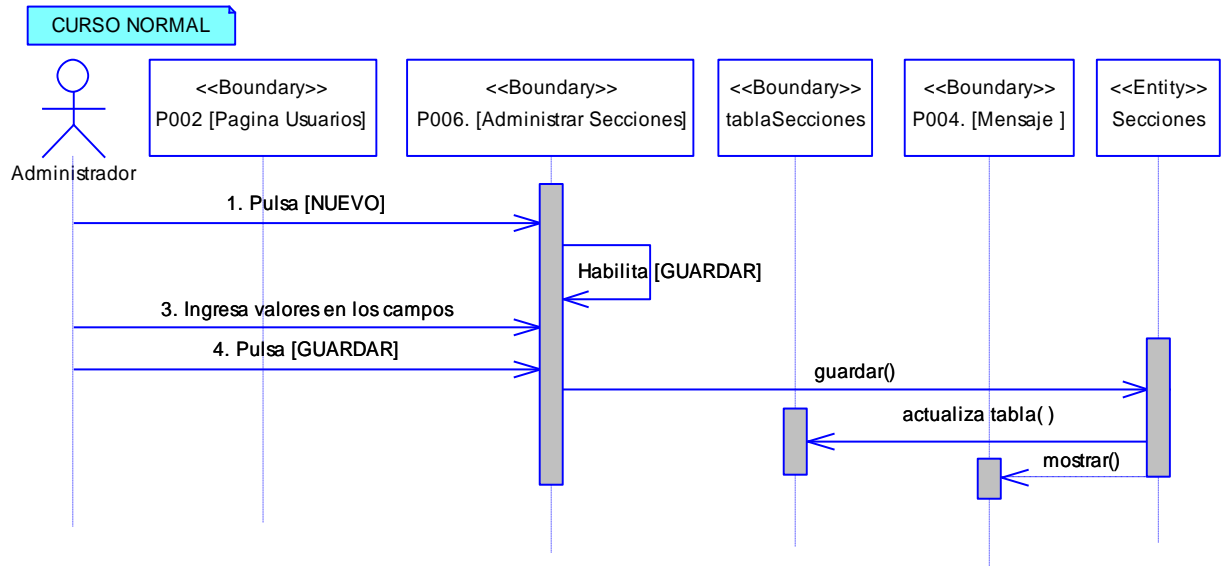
CURSO NORMAL

Administrador

<<Boundary>>
P002 [Pagina Usuarios]

<<Boundary>>
P006. [Administrar Secciones]

<<Boundary>>
tablaSecciones

<<Boundary>>
P004. [Mensaje ]

<<Entity>>
Secciones

1. Pulsa [NUEVO]

Habilita [GUARDAR]

3. Ingresa valores en los campos

4. Pulsa [GUARDAR]

guardar()

actualiza tabla( )

mostrar()